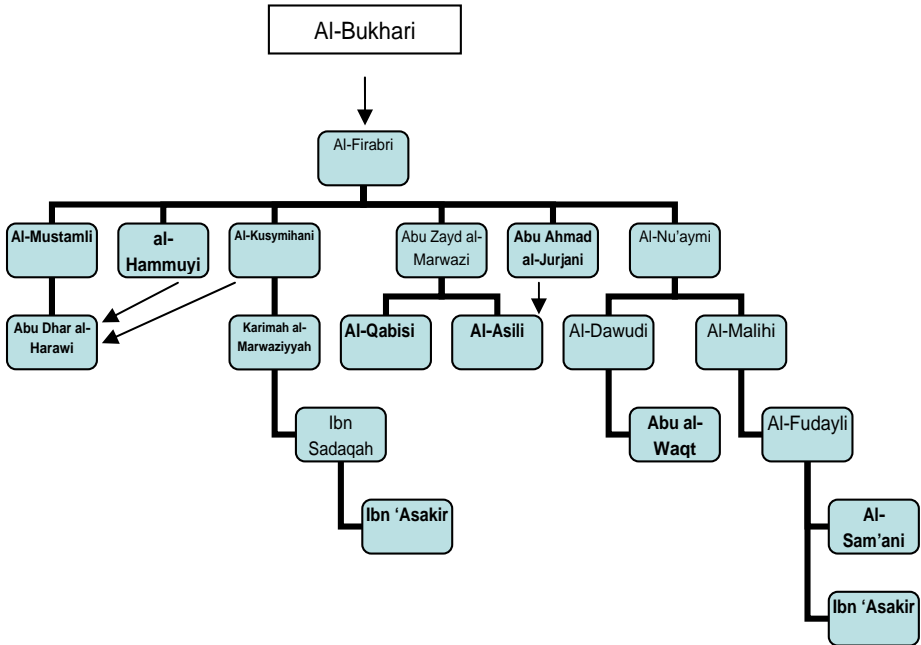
Al-Bukhari

Al-Firabri

Al-Mustamli

al-Hammuyi

Al-Kusymihani

Abu Zayd al-Marwazi

Abu Ahmad al-Jurjani

Al-Nu'aymi

Abu Dhar al-Harawi

Karimah al-Marwaziyyah

Al-Qabisi

Al-Asili

Al-Dawudi

Al-Malihi

Ibn Sadaqah

Abu al-Waqt

Al-Fudayli

Ibn 'Asakir

Al-Sam'ani

Ibn 'Asakir